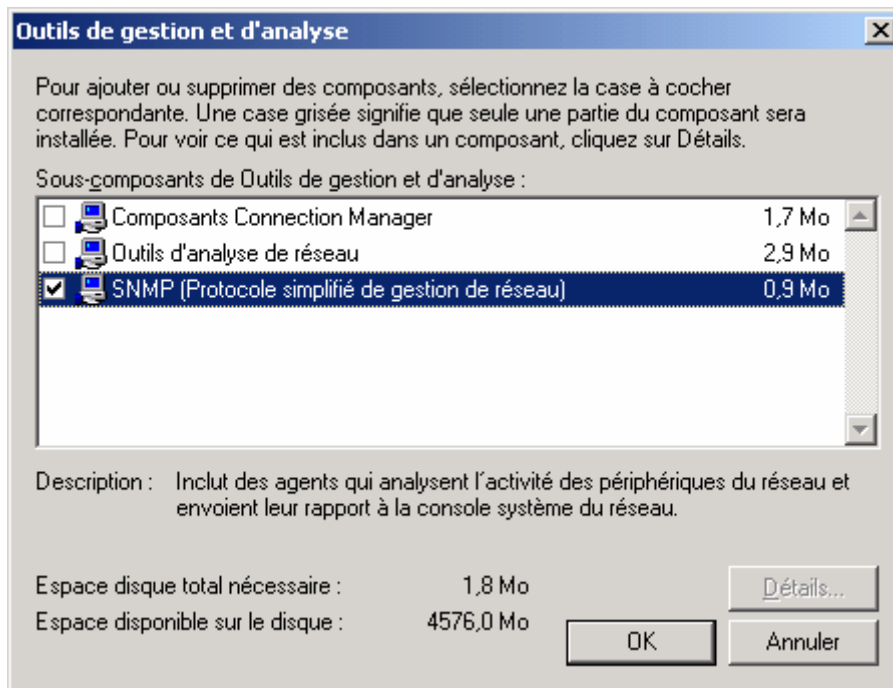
Outils de gestion et d'analyse

Pour ajouter ou supprimer des composants, sélectionnez la case à cocher correspondante. Une case grisée signifie que seule une partie du composant sera installée. Pour voir ce qui est inclus dans un composant, cliquez sur Détails.

Sous-composants de Outils de gestion et d'analyse :

| | | |
|---|---|---|
| ☐ | Composants Connection Manager | 1,7 Mo |
| ☐ | Outils d'analyse de réseau | 2,9 Mo |
| ☑ | SNMP (Protocole simplifié de gestion de réseau) | 0,9 Mo |

Description : Inclut des agents qui analysent l'activité des périphériques du réseau et envoient leur rapport à la console système du réseau.

Espace disque total nécessaire : 1,8 Mo

Espace disponible sur le disque : 4576,0 Mo

Détails...

OK

Annuler